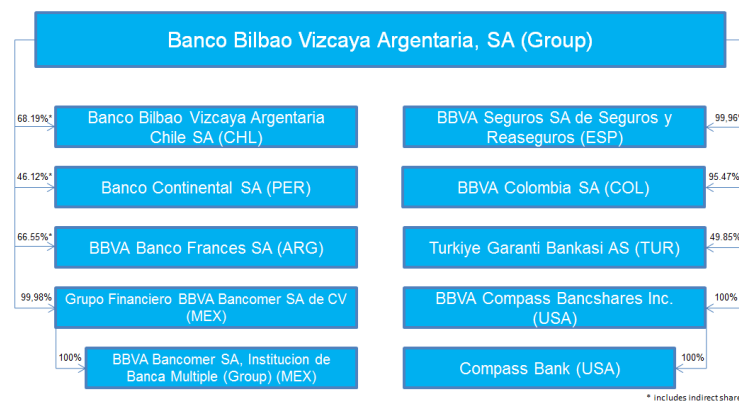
Banco Bilbao Vizcaya Argentaria, SA (Group)

68.19%*

Banco Bilbao Vizcaya Argentaria Chile SA (CHL)

46.12%*

Banco Continental SA (PER)

66.55%*

BBVA Banco Frances SA (ARG)

99,98%

Grupo Financiero BBVA Bancomer SA de CV (MEX)

100%

BBVA Bancomer SA, Institucion de Banca Multiple (Group) (MEX)

99,96

BBVA Seguros SA de Seguros y Reaseguros (ESP)

95.47%

BBVA Colombia SA (COL)

49.85%

Turkiye Garanti Bankasi AS (TUR)

100%

BBVA Compass Bancshares Inc. (USA)

100%

Compass Bank (USA)

* includes indirect share